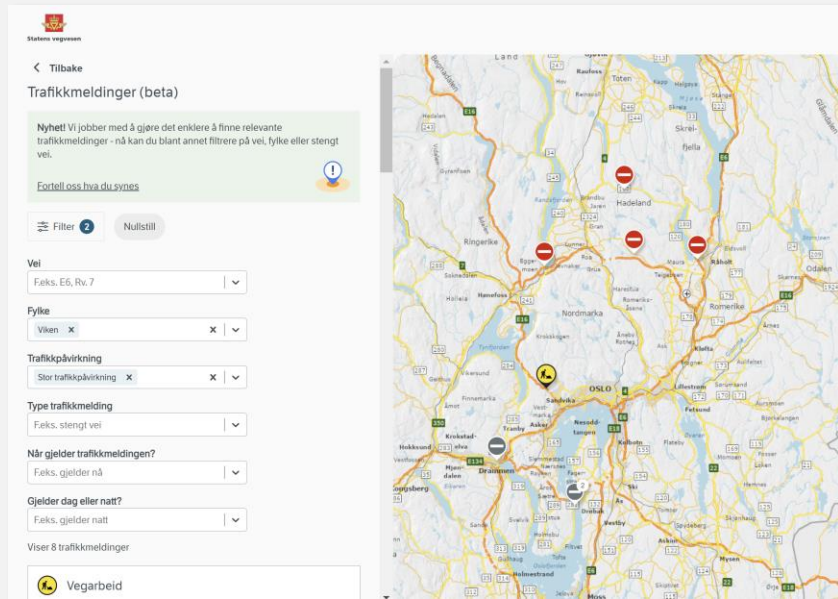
Statens vegvesen

Tilbake

Trafikkmeldinger (beta)

Nyhet! Vi jobber med å gjøre det enklere å finne relevante trafikkmeldinger - nå kan du blant annet filtrere på vei, fylke eller stengt vei.

Fortell oss hva du synes

Filter 2

Nullstill

Vei

F.eks. E6, Rv. 7

Fylke

Viken ×

Trafikkpåvirkning

Stor trafikkpåvirkning ×

Type trafikkmelding

F.eks. stengt vei

Når gjelder trafikkmeldingen?

F.eks. gjelder nå

Gjelder dag eller natt?

F.eks. gjelder natt

Viser 8 trafikkmeldinger

Vegarbeid

Land

Raufoss

Gjøvik

Skreifjella

Hadeland

Ringerike

Hønefoss

Nordmarka

Romerike

Råholt

Odalen

Kløfta

Lillestrøm

Fetsund

OSLO

Sandvika

Asker

Nesoddtangen

Kolbotn

Ski

Drammen

Hokksund

Krokstadelva

Mjøndalen

Kongsberg

Drøbak

Vestby

Moss

Holmestrand

Hole

Bjørnholt

Sollihøgda

Gardermoen

Hurdal

Kjeller

Grua

Roa

Jevnaker

Sundvollen

Tyrifjorden

Hobøl

Spydeberg

Mysen

Ås

E16

E6

E18

E134

4

2